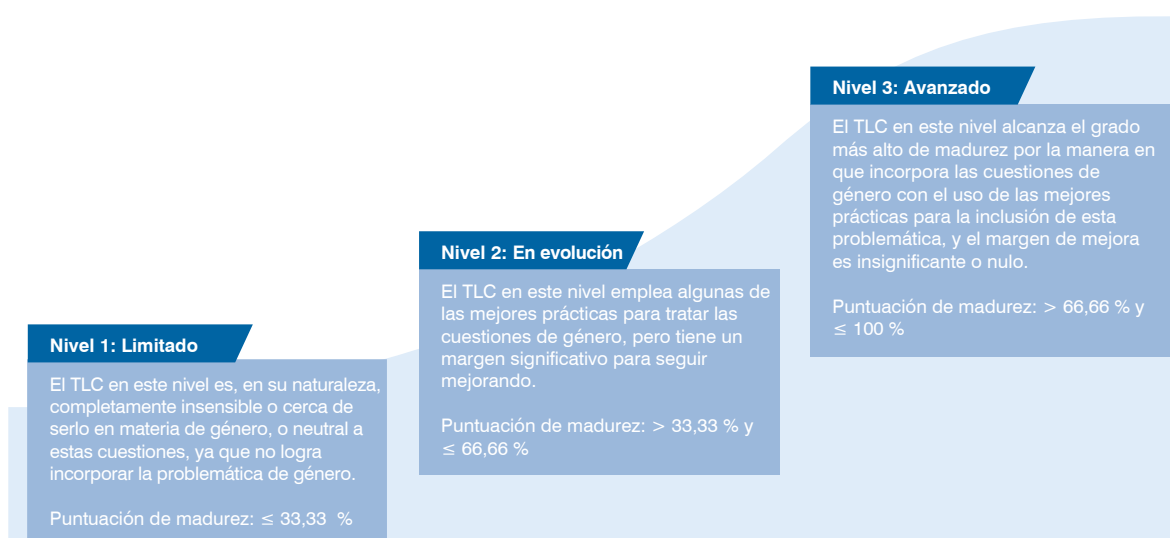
Nivel 3: Avanzado

El TLC en este nivel alcanza el grado más alto de madurez por la manera en que incorpora las cuestiones de género con el uso de las mejores prácticas para la inclusión de esta problemática, y el margen de mejora es insignificante o nulo.

Puntuación de madurez: > 66,66 % y ≤ 100 %

Nivel 2: En evolución

El TLC en este nivel emplea algunas de las mejores prácticas para tratar las cuestiones de género, pero tiene un margen significativo para seguir mejorando.

Puntuación de madurez: > 33,33 % y ≤ 66,66 %

Nivel 1: Limitado

El TLC en este nivel es, en su naturaleza, completamente insensible o cerca de serlo en materia de género, o neutral a estas cuestiones, ya que no logra incorporar la problemática de género.

Puntuación de madurez: ≤ 33,33 %